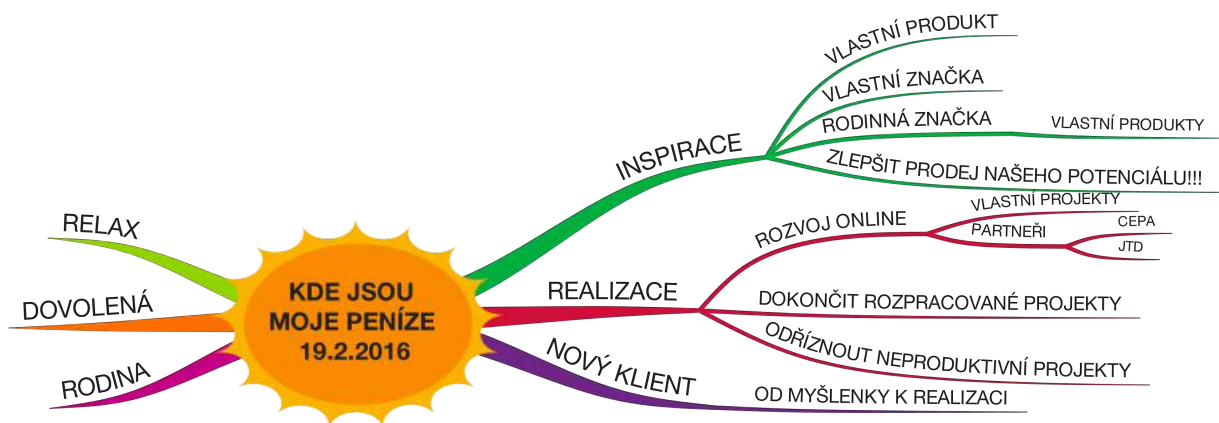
KDE JSOU MOJE PENÍZE 19.2.2016

RELAX

DOVOLENÁ

RODINA

INSPIRACE

VLASTNÍ PRODUKT

VLASTNÍ ZNAČKA

RODINNÁ ZNAČKA

VLASTNÍ PRODUKTY

ZLEPŠIT PRODEJ NAŠEHO POTENCIÁLU!!!

REALIZACE

ROZVOJ ONLINE

VLASTNÍ PROJEKTY

PARTNEŘI

CEPA

JTD

DOKONČIT ROZPRACOVANÉ PROJEKTY

ODŘÍZNOUT NEPRODUKTIVNÍ PROJEKTY

NOVÝ KLIENT

OD MYŠLENKY K REALIZACI